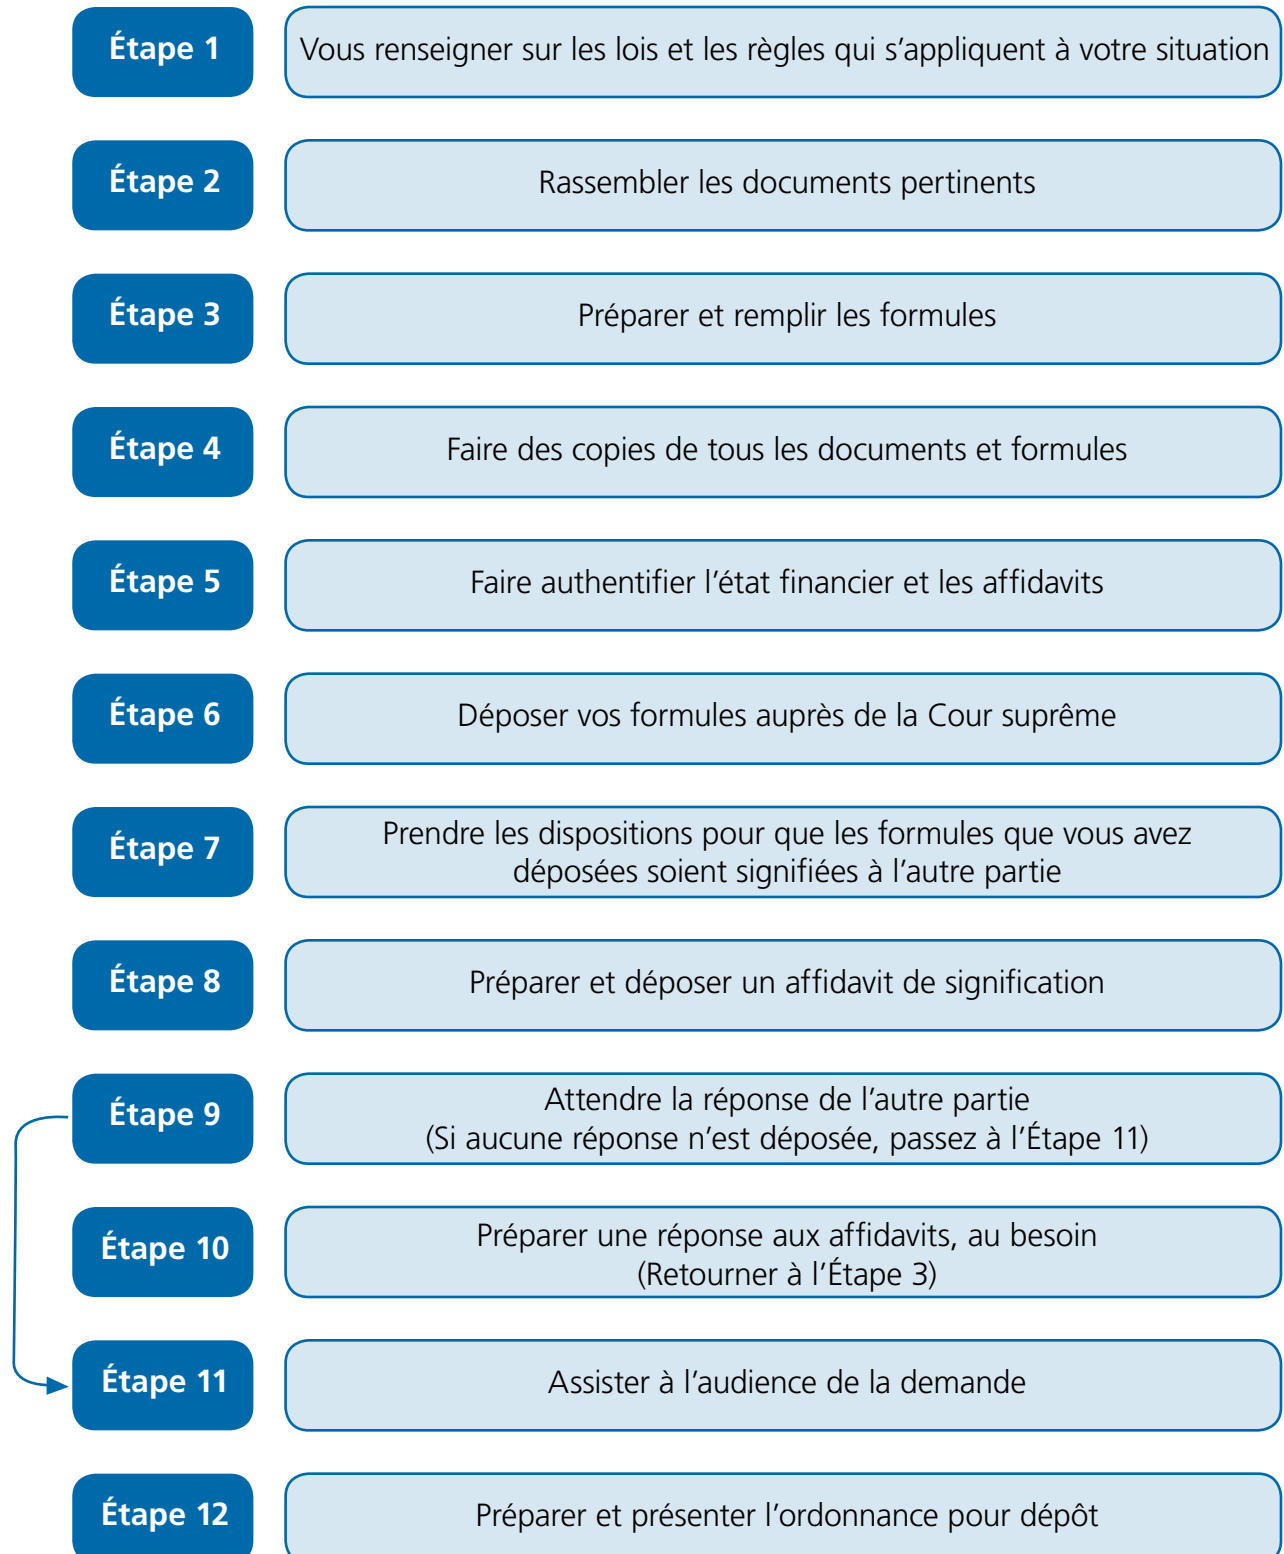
Étape 1
Vous renseigner sur les lois et les règles qui s’appliquent à votre situation

Étape 2
Rassembler les documents pertinents

Étape 3
Préparer et remplir les formules

Étape 4
Faire des copies de tous les documents et formules

Étape 5
Faire authentifier l’état financier et les affidavits

Étape 6
Déposer vos formules auprès de la Cour suprême

Étape 7
Prendre les dispositions pour que les formules que vous avez déposées soient signifiées à l’autre partie

Étape 8
Préparer et déposer un affidavit de signification

Étape 9
Attendre la réponse de l’autre partie
(Si aucune réponse n’est déposée, passez à l’Étape 11)

Étape 10
Préparer une réponse aux affidavits, au besoin
(Retourner à l’Étape 3)

Étape 11
Assister à l’audience de la demande

Étape 12
Préparer et présenter l’ordonnance pour dépôt